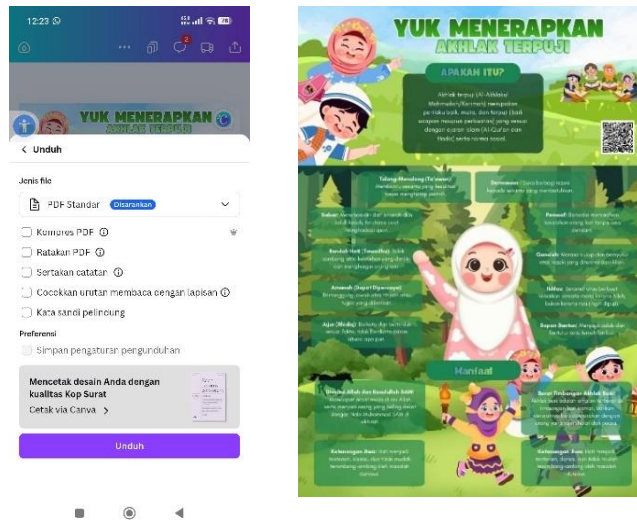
12:23

YUK MENERAPKAN AKHLAK TERPUJI

< Unduh

Jenis file

PDF Standar Disarankan

Kompres PDF ⓘ

Ratakan PDF ⓘ

Sertakan catatan ⓘ

Cocokkan urutan membaca dengan lapisan ⓘ

Kata sandi pelindung

Preferensi

Simpan pengaturan pengunduhan

Mencetak desain Anda dengan kualitas Kop Surat

Cetak via Canva >

Unduh

YUK MENERAPKAN AKHLAK TERPUJI

APAKAH ITU?

Akhlak terpuji (Al-Akhlaq Mahmudah/Karimah) merupakan perilaku baik, mulia, dan terpuji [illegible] sesuai dengan ajaran Islam (Al-Qur'an dan Hadis) serta norma sosial.

Tolong-Menolong (Ta'awun): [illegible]

Dermawan: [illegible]

Sabar: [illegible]

Pemaaf: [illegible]

Rendah Hati (Tawadhu): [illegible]

Qanaah: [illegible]

Amanah (Dapat Dipercaya): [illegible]

Ikhlas: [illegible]

Adil (Wadiq): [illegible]

Rajin Santun: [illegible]

Manfaat

Dicintai Allah dan Rasulullah SAW: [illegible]

Surat Timbangan Akhlak Baik: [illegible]

Ketenangan Hati: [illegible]

Ketenangan Jiwa: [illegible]